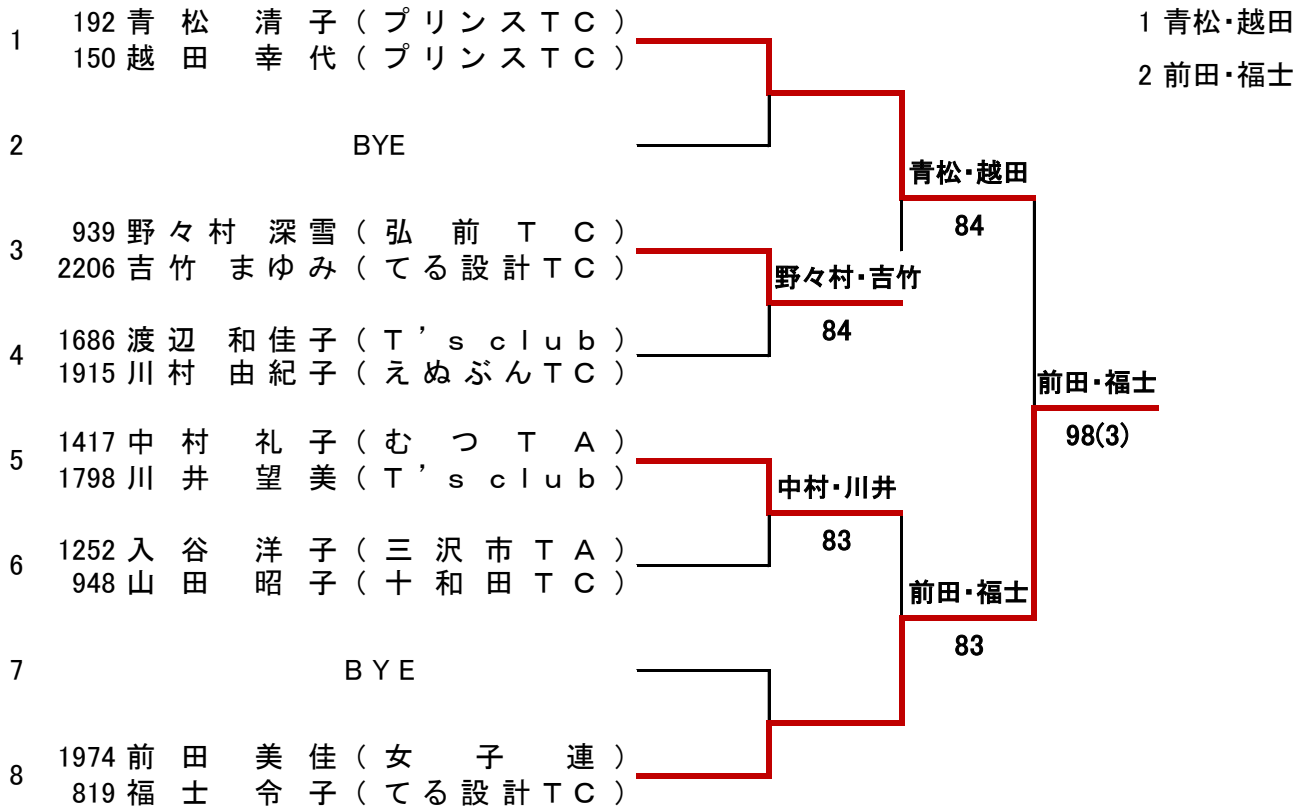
1 192 青松 清子（プリンスＴＣ）
150 越田 幸代（プリンスＴＣ）

2 BYE

3 939 野々村 深雪（弘前ＴＣ）
2206 吉竹 まゆみ（てる設計ＴＣ）

4 1686 渡辺 和佳子（Ｔ’s club）
1915 川村 由紀子（えぬぶんＴＣ）

5 1417 中村 礼子（むつＴＡ）
1798 川井 望美（Ｔ’s club）

6 1252 入谷 洋子（三沢市ＴＡ）
948 山田 昭子（十和田ＴＣ）

7 ＢＹＥ

8 1974 前田 美佳（女子連）
819 福士 令子（てる設計ＴＣ）

野々村･吉竹
84

中村･川井
83

青松･越田
84

前田･福士
83

前田･福士
98(3)

1 青松･越田
2 前田･福士